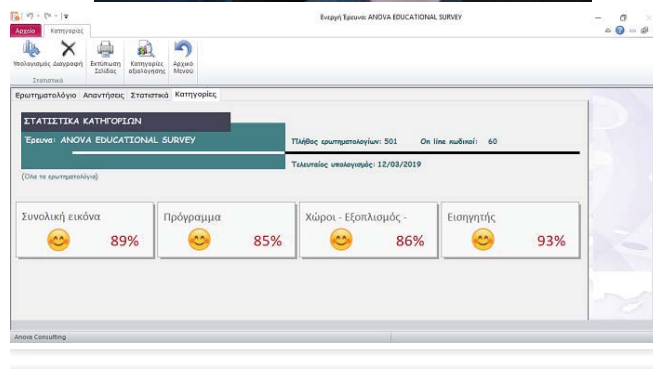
Ενεργή Έρευνα: ANOVA EDUCATIONAL SURVEY

Αρχείο Κατηγορίες

Υπολογισμός Διαγραφή Εκτύπωση Σελίδας Κατηγορίες αξιολόγησης Αρχικό Μενού

Στατιστικά

Ερωτηματολόγιο Απαντήσεις Στατιστικά Κατηγορίες

ΣΤΑΤΙΣΤΙΚΑ ΚΑΤΗΓΟΡΙΩΝ

Έρευνα: ANOVA EDUCATIONAL SURVEY

Πλήθος ερωτηματολογίων: 501 On line κωδικοί: 60

Τελευταίος υπολογισμός: 12/03/2019

(Όλα τα ερωτηματολόγια)

| Συνολική εικόνα | Πρόγραμμα | Χώροι - Εξοπλισμός - | Εισηγητής |
|---|---|---|---|
| 89% | 85% | 86% | 93% |

Anova Consulting